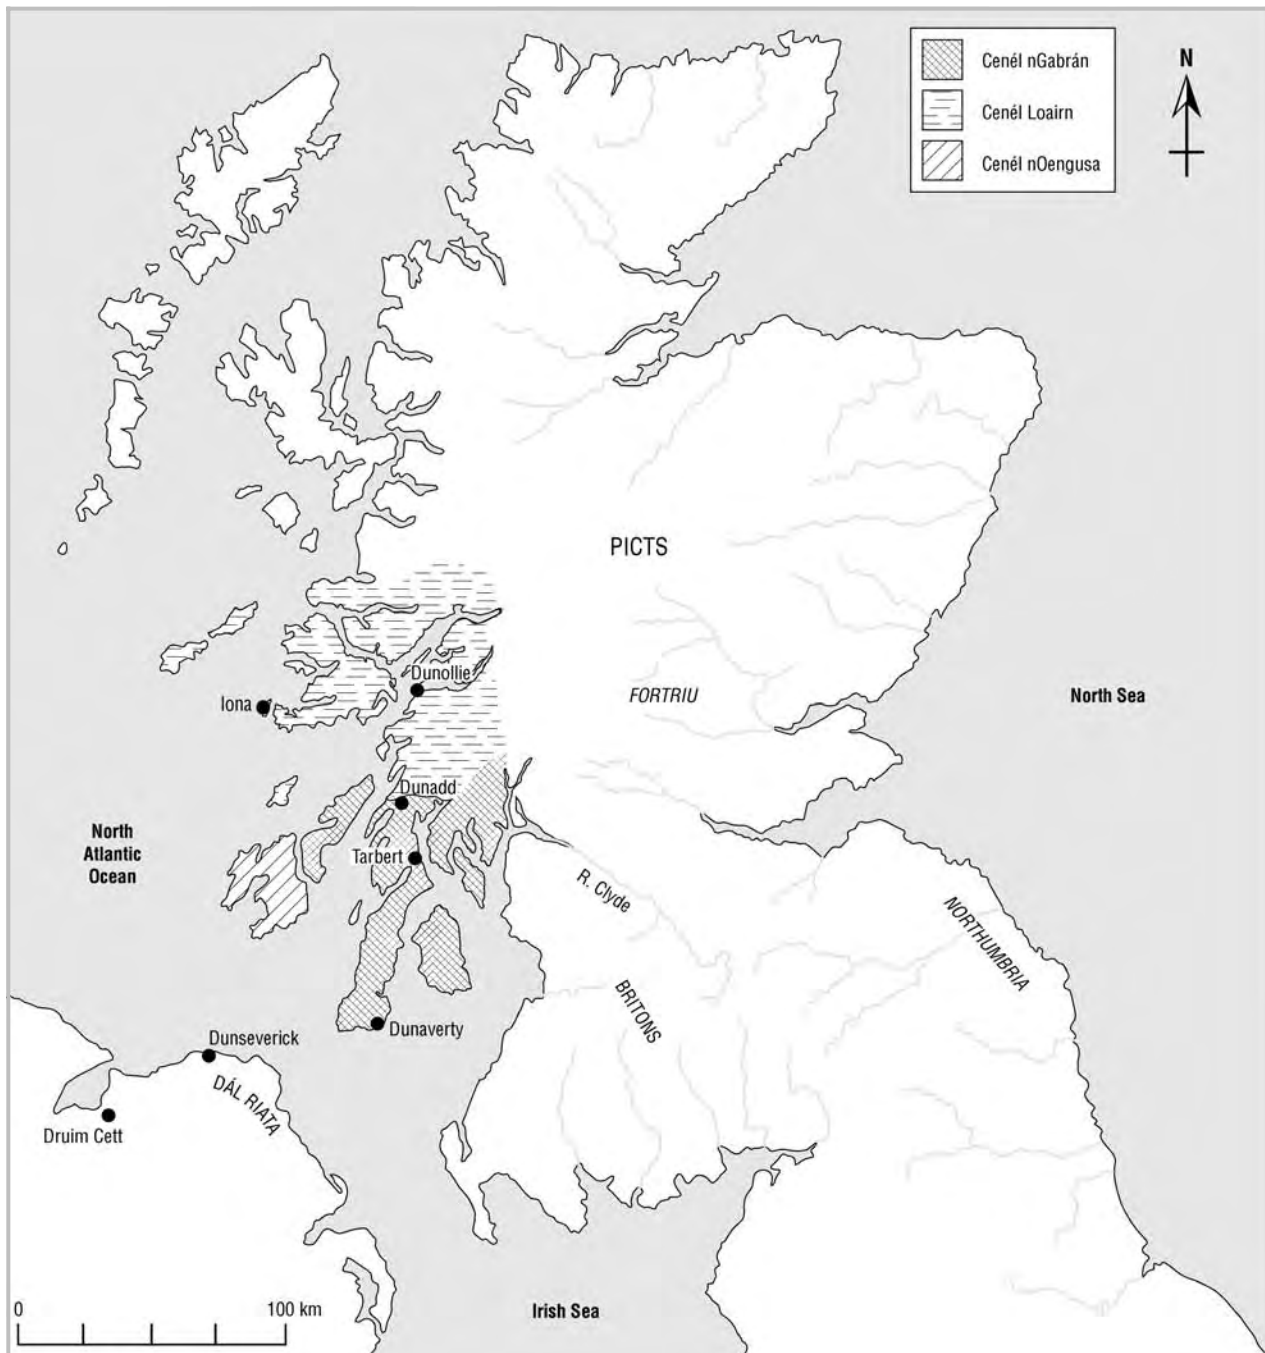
Cenél nGabrán
Cenél Loairn
Cenél nOengusa

N

PICTS

FORTRIU

North Sea

Iona

Dunollie

Dunadd

Tarbert

North Atlantic Ocean

R. Clyde

NORTHUMBRIA

BRITONS

Dunaverty

Dunseverick

DÁL RIATA

Druim Cett

0

100 km

Irish Sea